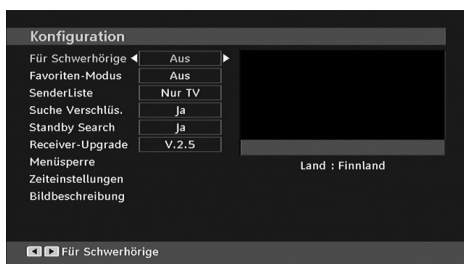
Konfiguration

| | |
|---|---|
| Für Schwerhörige | Aus |
| Favoriten-Modus | Aus |
| SenderListe | Nur TV |
| Suche Verschlüs. | Ja |
| Standby Search | Ja |
| Receiver-Upgrade | V.2.5 |
| Menüsperre | |
| Zeiteinstellungen | |
| Bildbeschreibung | |

Land : Finnland

Für Schwerhörige